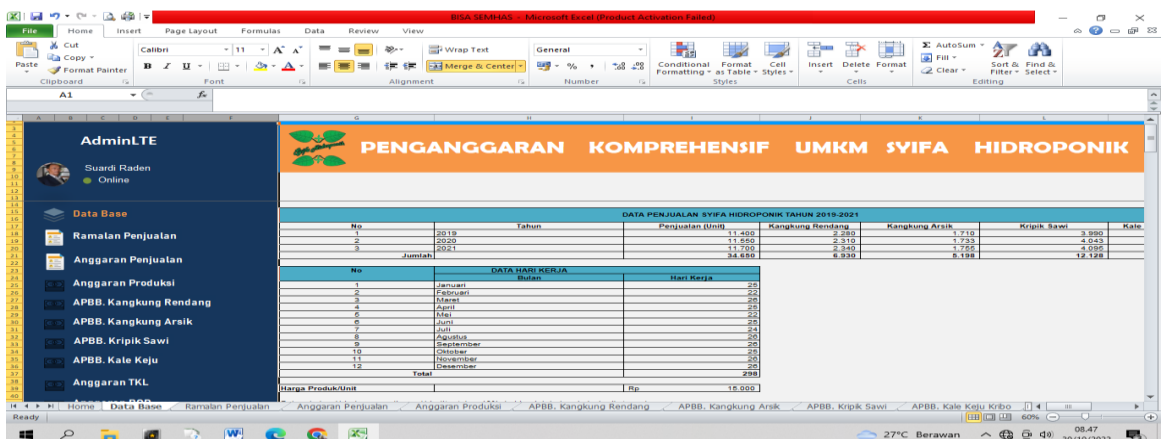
BISA SEMHAS - Microsoft Excel (Product Activation Failed)

File Home Insert Page Layout Formulas Data Review View

Cut Copy Format Painter Paste Clipboard
Calibri 11 Font
Wrap Text Merge & Center Alignment
General Number
Conditional Formatting Format as Table Cell Styles Styles
Insert Delete Format Cells
AutoSum Fill Clear Sort & Filter Find & Select Editing

A1

AdminLTE

Suardi Raden
Online

Data Base
Ramalan Penjualan
Anggaran Penjualan
Anggaran Produksi
APBB. Kangkung Rendang
APBB. Kangkung Arsik
APBB. Kripik Sawi
APBB. Kale Keju
Anggaran TKL

PENGANGGARAN KOMPREHENSIF UMKM SYIFA HIDROPONIK

DATA PENJUALAN SYIFA HIDROPONIK TAHUN 2019-2021

| No | Tahun | Penjualan (Unit) | Kangkung Rendang | Kangkung Arsik | Kripik Sawi | Kale |
|---|---|---|---|---|---|---|
| 1 | 2019 | 11.400 | 2.280 | 1.710 | 3.990 | |
| 2 | 2020 | 11.550 | 2.310 | 1.733 | 4.043 | |
| 3 | 2021 | 11.700 | 2.340 | 1.755 | 4.095 | |
| Jumlah | | 34.650 | 6.930 | 5.198 | 12.128 | |

| No | DATA HARI KERJA Bulan | Hari Kerja |
|---|---|---|
| 1 | Januari | 25 |
| 2 | Februari | 22 |
| 3 | Maret | 26 |
| 4 | April | 26 |
| 5 | Mei | 22 |
| 6 | Juni | 25 |
| 7 | Juli | 24 |
| 8 | Agustus | 26 |
| 9 | September | 26 |
| 10 | Oktober | 26 |
| 11 | November | 26 |
| 12 | Desember | 26 |
| Total | | 298 |

Harga Produk/Unit Rp 15.000

Home Data Base Ramalan Penjualan Anggaran Penjualan Anggaran Produksi APBB. Kangkung Rendang APBB. Kangkung Arsik APBB. Kripik Sawi APBB. Kale Keju Kribo

Ready 60%

27°C Berawan 08.47